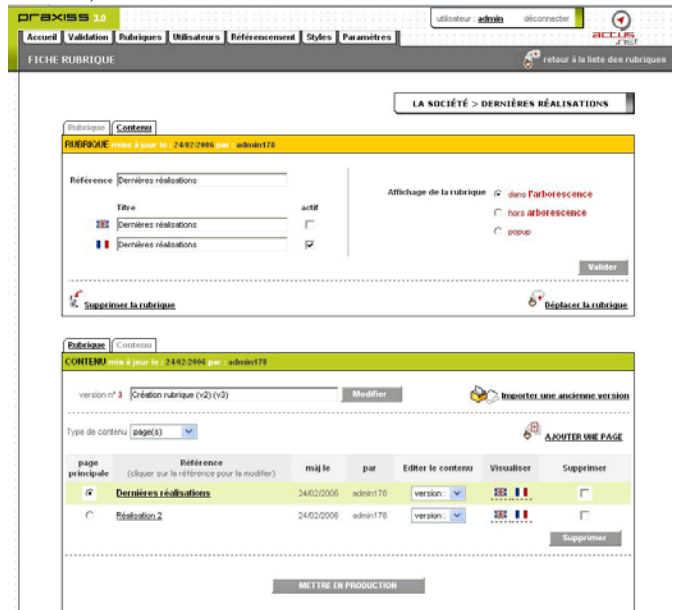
praxiss 3.0

utilisateur : admin déconnecter

actus .net

Accueil Validation Rubriques Utilisateurs Référencement Styles Paramètres

FICHE RUBRIQUE

retour à la liste des rubriques

LA SOCIÉTÉ > DERNIÈRES RÉALISATIONS

Rubrique Contenu

RUBRIQUE mise à jour le : 24/02/2006 par : admin178

Référence Dernières réalisations

Titre actif

Dernières réalisations

Dernières réalisations

Affichage de la rubrique dans l'arborescence

hors arborescence

popup

Valider

Supprimer la rubrique

Déplacer la rubrique

Rubrique Contenu

CONTENU mise à jour le : 24/02/2006 par : admin178

version n° 3 Création rubrique (v2) (v3) Modifier

Importer une ancienne version

Type de contenu page(s)

AJOUTER UNE PAGE

| page principale | Référence (cliquer sur la référence pour la modifier) | maj le | par | Editer le contenu | Visualiser | Supprimer |
|---|---|---|---|---|---|---|
| | Dernières réalisations | 24/02/2006 | admin178 | version : | | |
| | Réalisation 2 | 24/02/2006 | admin178 | version : | | |

Supprimer

METTRE EN PRODUCTION